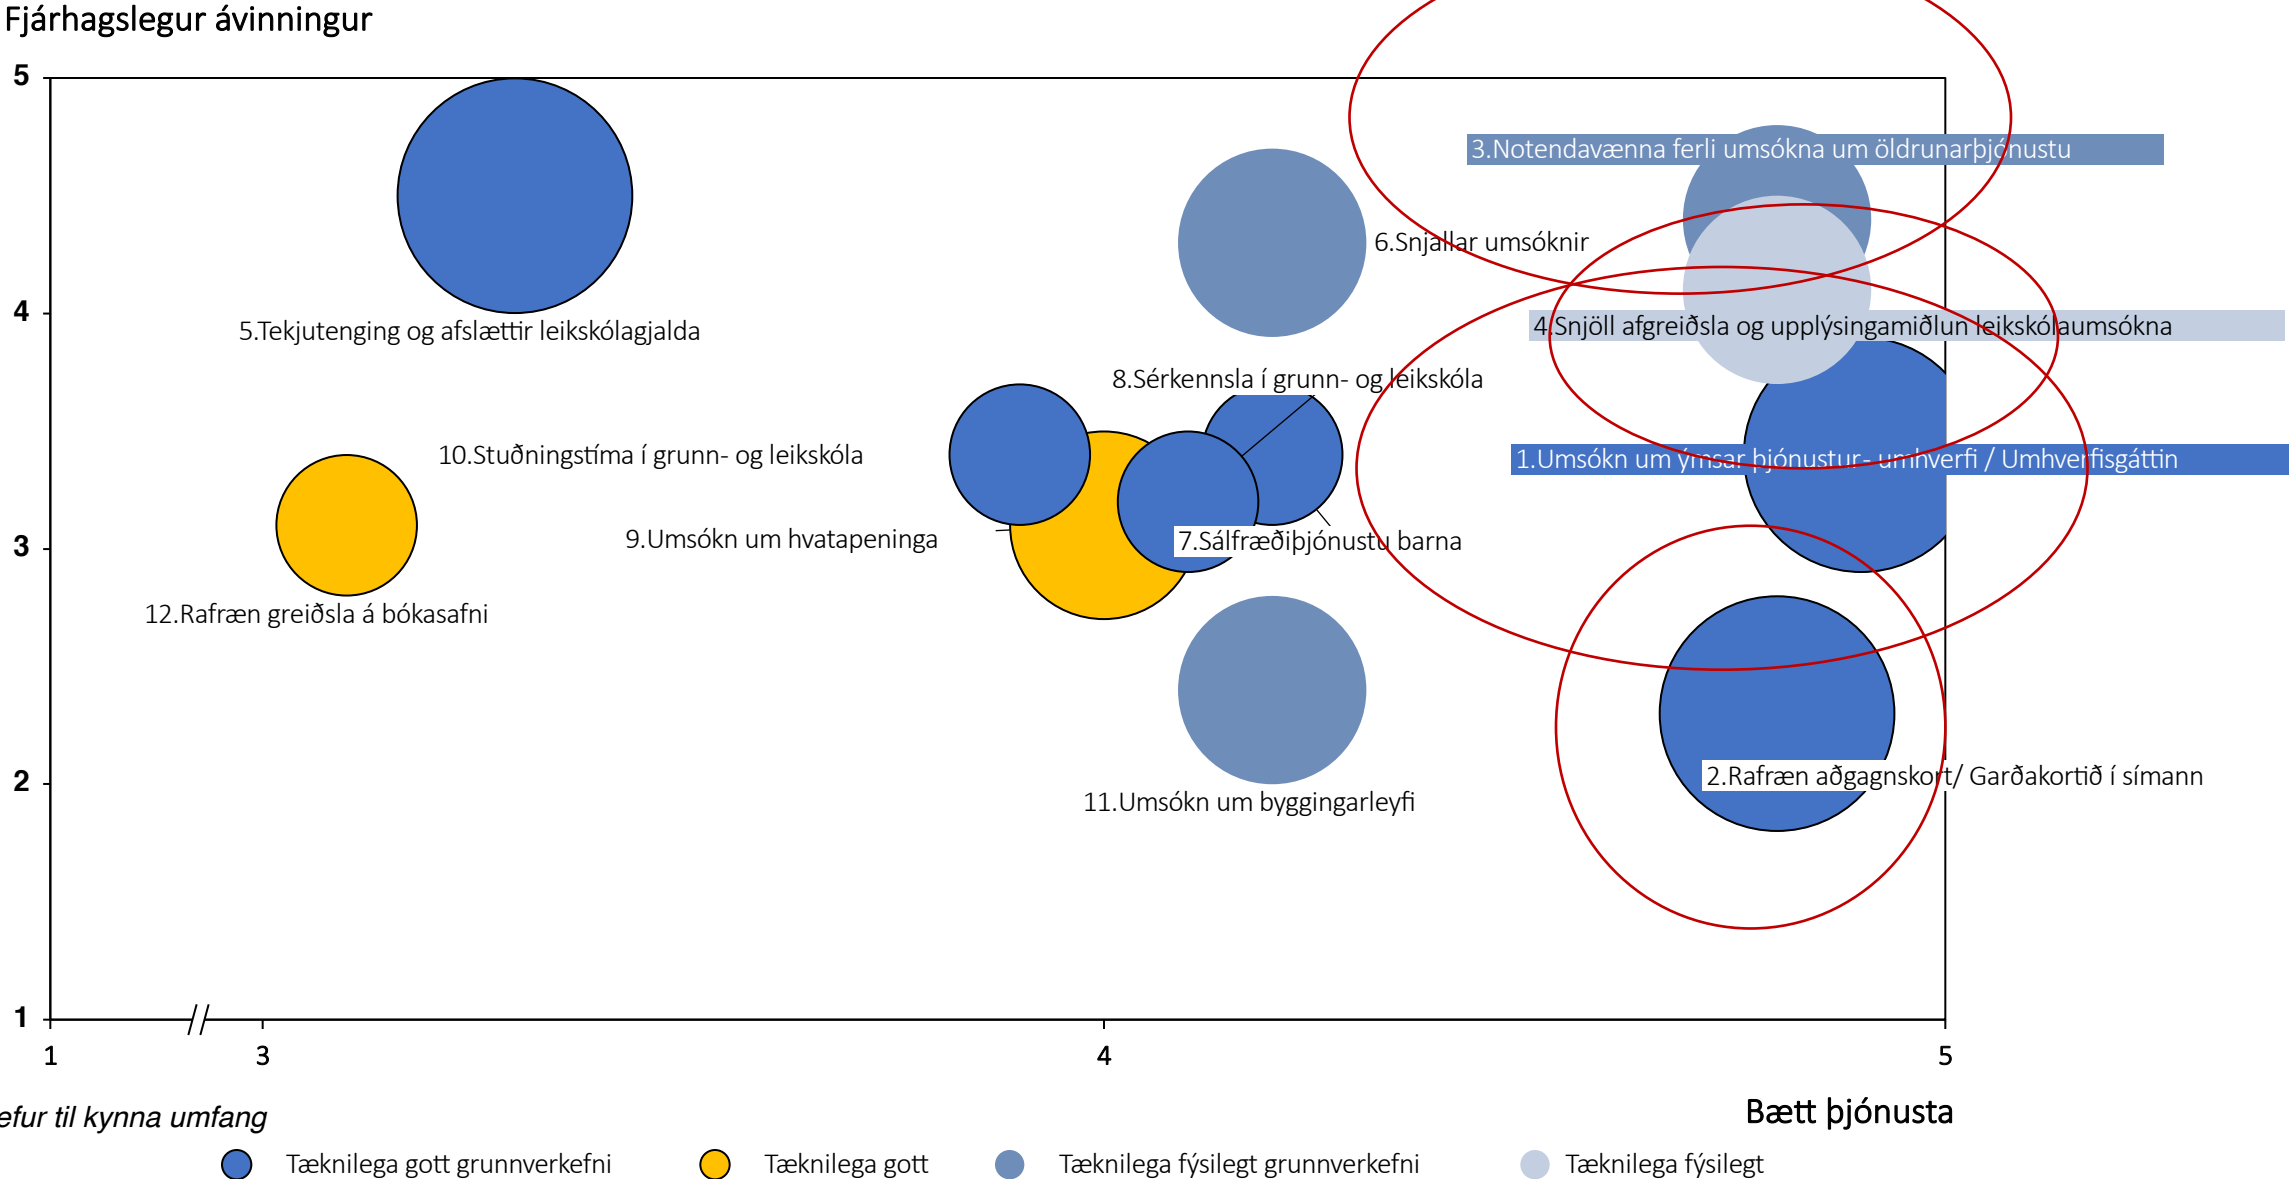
Fjárhagslegur ávinningur

5
4
3
2
1

3.Notendavænna ferli umsókna um öldrunarþjónustu

6.Snjallar umsóknir

5.Tekjutenging og afslættir leikskólagjalda

4.Snjöll afgreiðsla og upplýsingamiðlun leikskólaumsókna

8.Sérkennsla í grunn- og leikskóla

10.Stuðningstíma í grunn- og leikskóla

1.Umsókn um ýmsar þjónustur- umhverfi / Umhverfisgáttin

9.Umsókn um hvatapeninga

7.Sálfræðiþjónustu barna

12.Rafræn greiðsla á bókasafni

2.Rafræn aðgagnskort/ Garðakortið í símann

11.Umsókn um byggingarleyfi

1 3 4 5

efur til kynna umfang

Bætt þjónusta

Tæknilega gott grunnverkefni
Tæknilega gott
Tæknilega fýsilegt grunnverkefni
Tæknilega fýsilegt